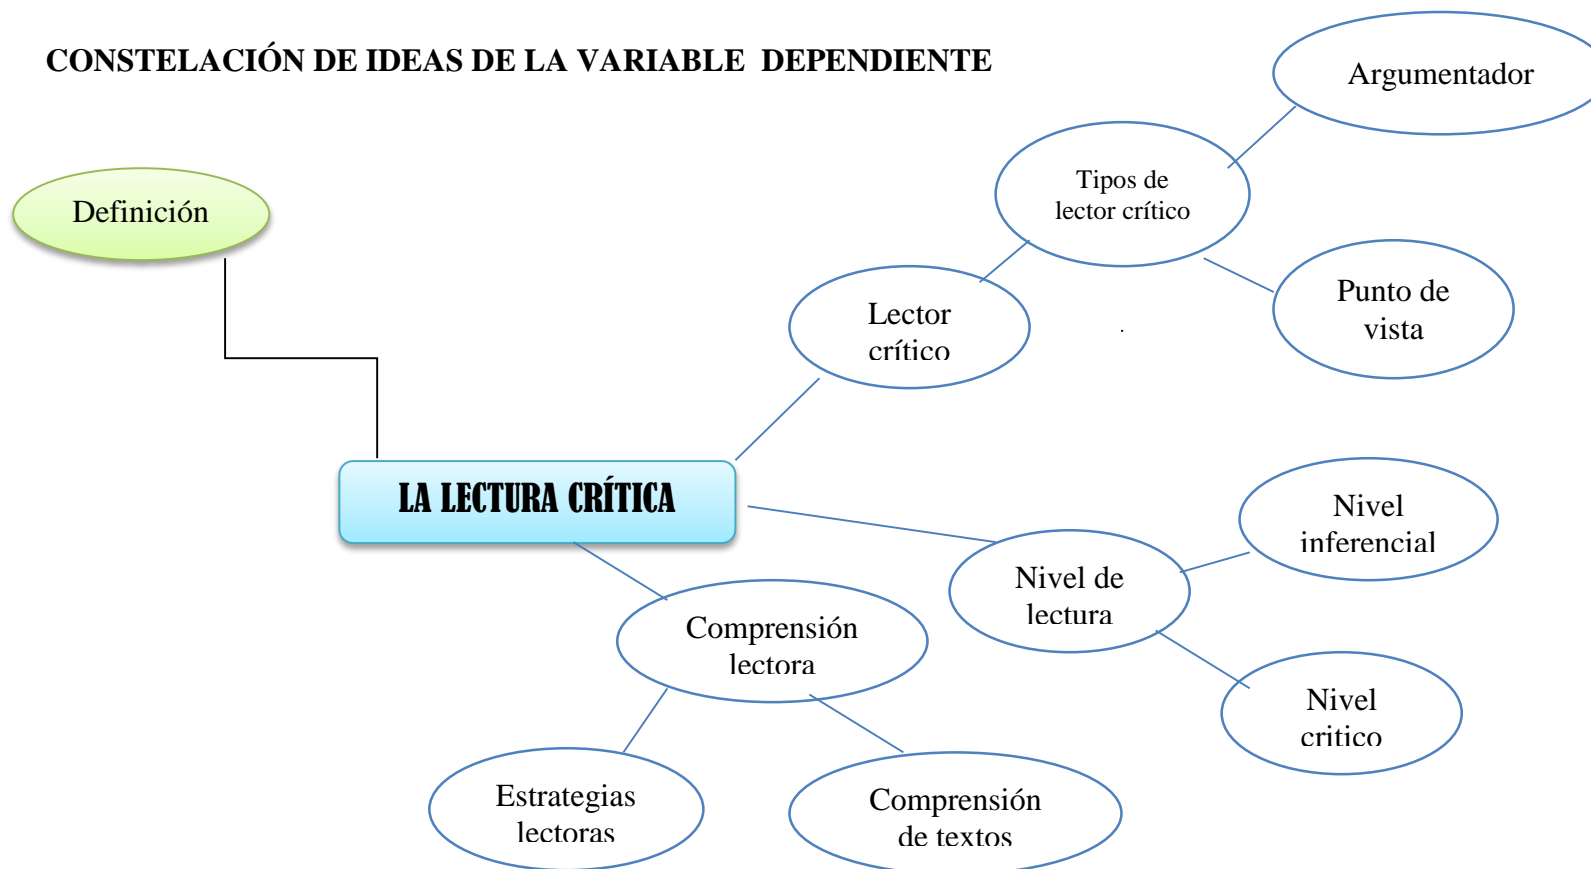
CONSTELACIÓN DE IDEAS DE LA VARIABLE DEPENDIENTE

Argumentador

Tipos de lector crítico

Definición

Punto de vista

Lector crítico

LA LECTURA CRÍTICA

Nivel inferencial

Nivel de lectura

Comprensión lectora

Nivel critico

Estrategias lectoras

Comprensión de textos